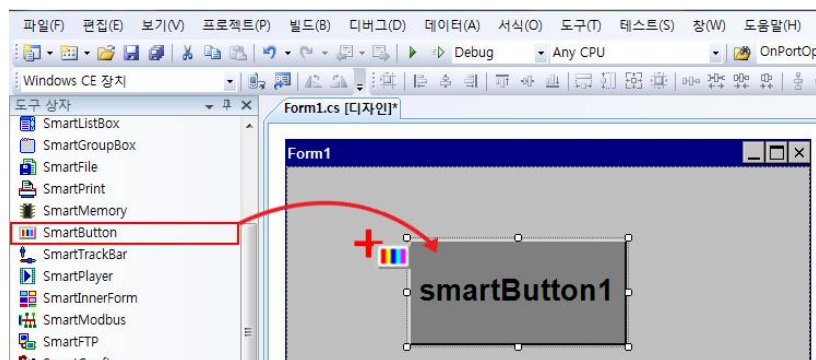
파일(F) 편집(E) 보기(V) 프로젝트(P) 빌드(B) 디버그(D) 데이터(A) 서식(O) 도구(T) 테스트(S) 창(W) 도움말(H)

Debug Any CPU OnPortOp

Windows CE 장치

도구 상자

SmartListBox
SmartGroupBox
SmartFile
SmartPrint
SmartMemory
SmartButton
SmartTrackBar
SmartPlayer
SmartInnerForm
SmartModbus
SmartFTP

Form1.cs [디자인]*

Form1

smartButton1